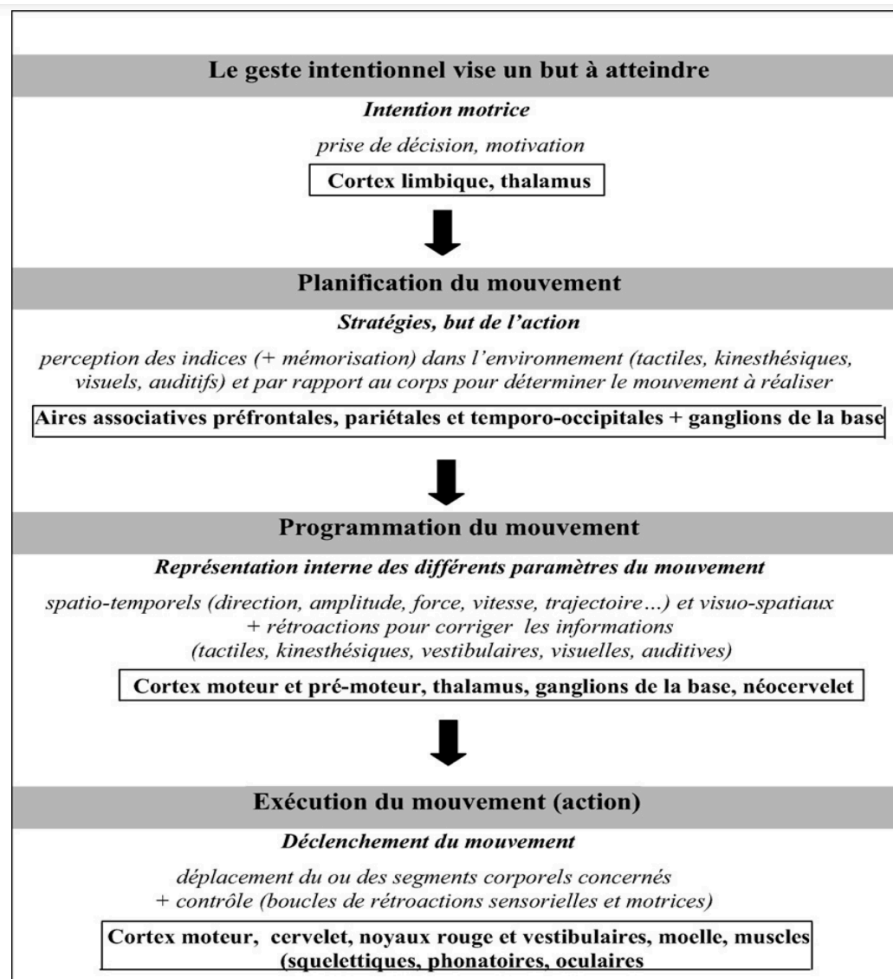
Le geste intentionnel vise un but à atteindre

Intention motrice

prise de décision, motivation

Cortex limbique, thalamus

Planification du mouvement

Stratégies, but de l'action

perception des indices (+ mémorisation) dans l'environnement (tactiles, kinesthésiques, visuels, auditifs) et par rapport au corps pour déterminer le mouvement à réaliser

Aires associatives préfrontales, pariétales et temporo-occipitales + ganglions de la base

Programmation du mouvement

Représentation interne des différents paramètres du mouvement

spatio-temporels (direction, amplitude, force, vitesse, trajectoire…) et visuo-spatiaux + rétroactions pour corriger les informations (tactiles, kinesthésiques, vestibulaires, visuelles, auditives)

Cortex moteur et pré-moteur, thalamus, ganglions de la base, néocervelet

Exécution du mouvement (action)

Déclenchement du mouvement

déplacement du ou des segments corporels concernés + contrôle (boucles de rétroactions sensorielles et motrices)

Cortex moteur, cervelet, noyaux rouge et vestibulaires, moelle, muscles (squelettiques, phonatoires, oculaires